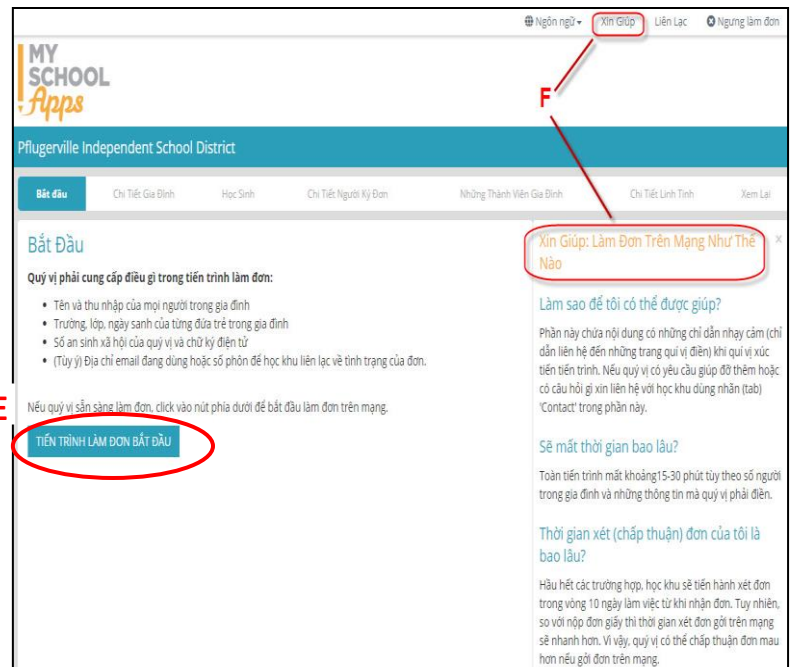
Ngôn ngữ ▾ Xin Giúp Liên Lạc Ngưng làm đơn

MY SCHOOL Apps

F

Pflugerville Independent School District

Bắt đầu Chi Tiết Gia Đình Học Sinh Chi Tiết Người Ký Đơn Những Thành Viên Gia Đình Chi Tiết Linh Tinh Xem Lại

Bắt Đầu

Quý vị phải cung cấp điều gì trong tiến trình làm đơn:

• Tên và thu nhập của mọi người trong gia đình
• Trường, lớp, ngày sanh của từng đứa trẻ trong gia đình
• Số an sinh xã hội của quý vị và chữ ký điện tử
• (Tùy ý) Địa chỉ email đang dùng hoặc số phôn để học khu liên lạc về tình trạng của đơn.

E

Nếu quý vị sẵn sàng làm đơn, click vào nút phía dưới để bắt đầu làm đơn trên mạng.

TIẾN TRÌNH LÀM ĐƠN BẮT ĐẦU

Xin Giúp: Làm Đơn Trên Mạng Như Thế Nào

×

Làm sao để tôi có thể được giúp?

Phần này chứa nội dung có những chỉ dẫn nhạy cảm (chỉ dẫn liên hệ đến những trang qui vị điền) khi qui vị xúc tiến tiến trình. Nếu quý vị có yêu cầu giúp đỡ thêm hoặc có câu hỏi gì xin liên hệ với học khu dùng nhãn (tab) 'Contact' trong phần này.

Sẽ mất thời gian bao lâu?

Toàn tiến trình mất khoảng15-30 phút tùy theo số người trong gia đình và những thông tin mà quý vị phải điền.

Thời gian xét (chấp thuận) đơn của tôi là bao lâu?

Hầu hết các trường hợp, học khu sẽ tiến hành xét đơn trong vòng 10 ngày làm việc từ khi nhận đơn. Tuy nhiên, so với nộp đơn giấy thì thời gian xét đơn gởi trên mạng sẽ nhanh hơn. Vì vậy, quý vị có thể chấp thuận đơn mau hơn nếu gởi đơn trên mạng.